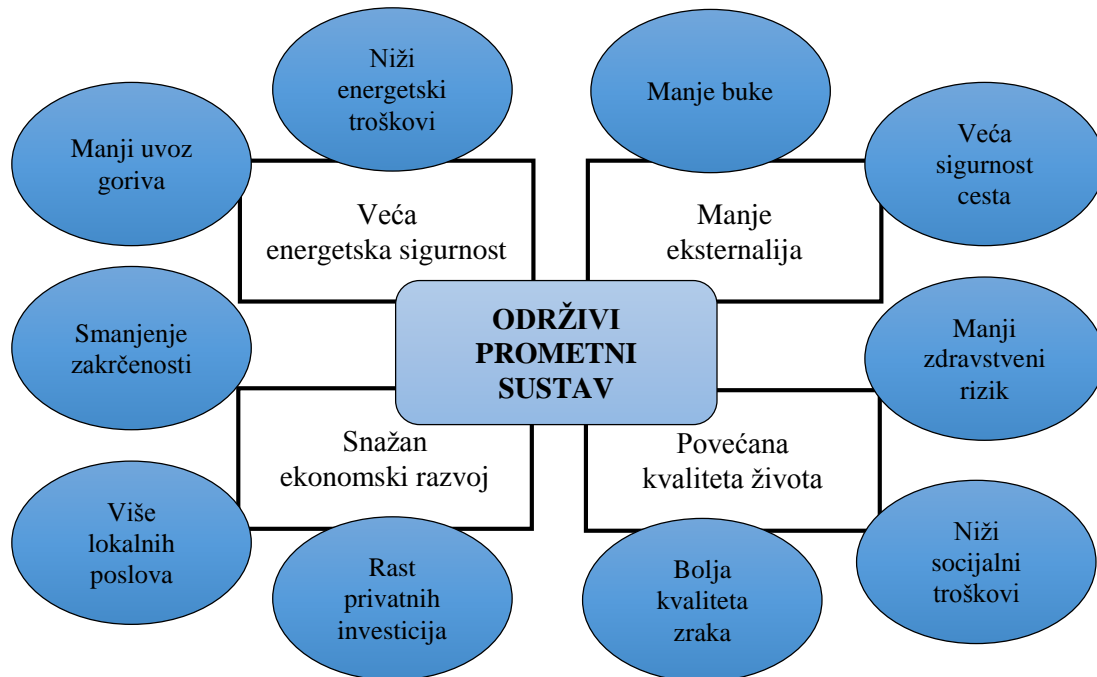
Niži energetski troškovi

Manje buke

Manji uvoz goriva

Veća energetska sigurnost

Manje eksternalija

Veća sigurnost cesta

Smanjenje zakrčenosti

ODRŽIVI PROMETNI SUSTAV

Manji zdravstveni rizik

Snažan ekonomski razvoj

Povećana kvaliteta života

Više lokalnih poslova

Rast privatnih investicija

Bolja kvaliteta zraka

Niži socijalni troškovi